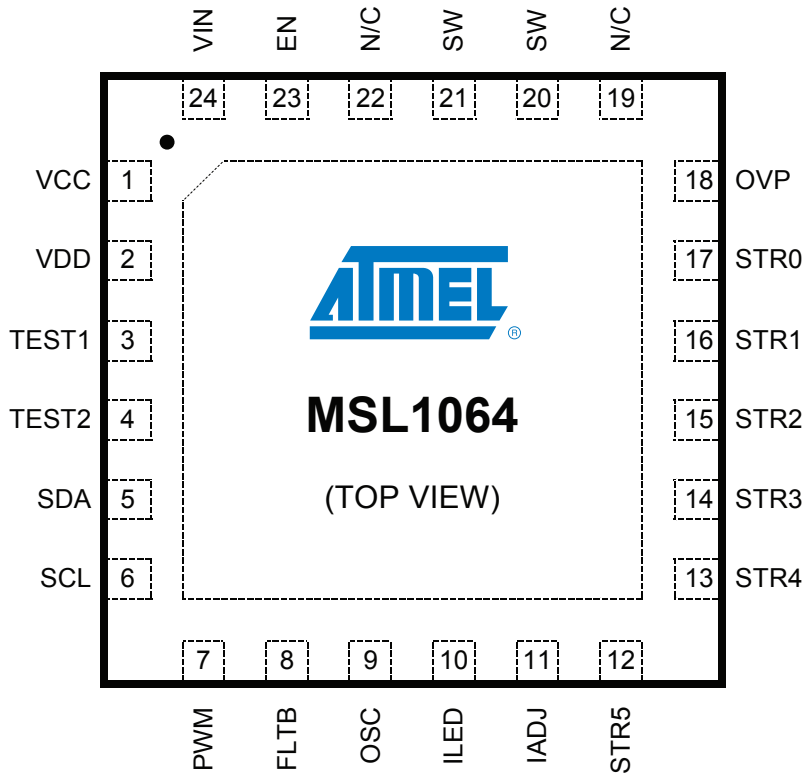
VIN EN N/C SW SW N/C

24 23 22 21 20 19

VCC 1
VDD 2
TEST1 3
TEST2 4
SDA 5
SCL 6

18 OVP
17 STR0
16 STR1
15 STR2
14 STR3
13 STR4

ATMEL®

MSL1064

(TOP VIEW)

7 8 9 10 11 12

PWM FLTB OSC ILED IADJ STR5